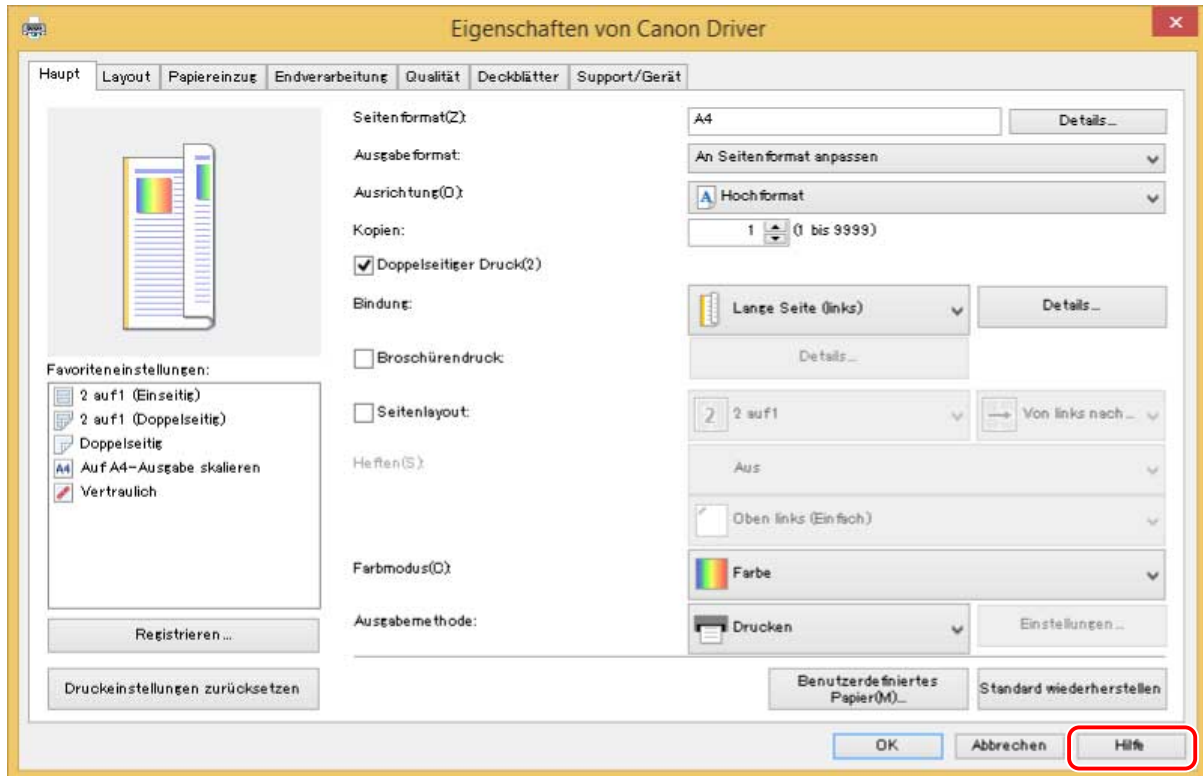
Eigenschaften von Canon Driver

Haupt | Layout | Papiereinzug | Endverarbeitung | Qualität | Deckblätter | Support/Gerät

Seitenformat(Z): A4 Details...
Ausgabeformat: An Seitenformat anpassen
Ausrichtung(O): Hochformat
Kopien: 1 (1 bis 9999)
Doppelseitiger Druck(2)
Bindung: Lange Seite (links) Details...
Broschürendruck Details...
Seitenlayout: 2 auf1 Von links nach...
Heften(S): Aus
Oben links (Einfach)
Farbmodus(C): Farbe
Ausgabemethode: Drucken Einstellungen...

Favoriteneinstellungen:
2 auf1 (Einseitig)
2 auf1 (Doppelseitig)
Doppelseitig
Auf A4-Ausgabe skalieren
Vertraulich

Registrieren...
Druckeinstellungen zurücksetzen
Benutzerdefiniertes Papier(M)...
Standard wiederherstellen

OK Abbrechen Hilfe